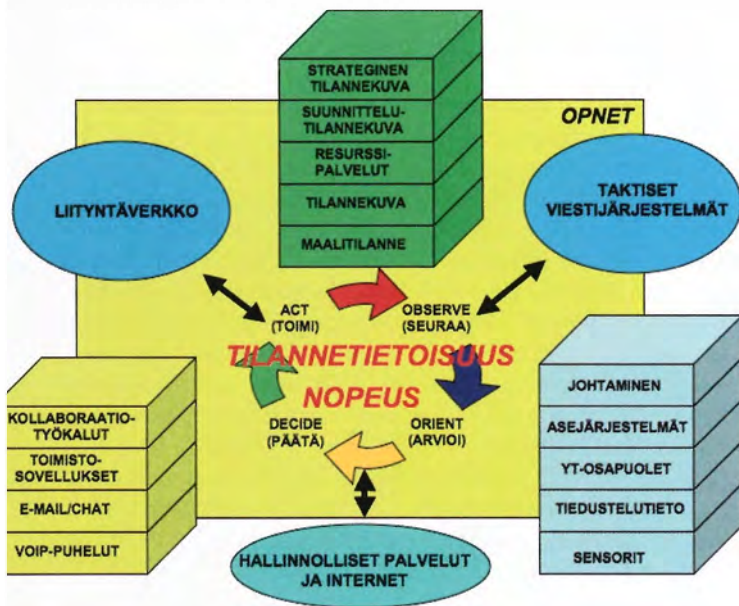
STRATEGINEN TILANNEKUVA

SUUNNITTELU-TILANNEKUVA

RESURSSI-PALVELUT

TILANNEKUVA

MAALITILANNE

OPNET

LIITYNTÄVERKKO

TAKTISET VIESTIJÄRJESTELMÄT

ACT (TOIMI)

OBSERVE (SEURAA)

TILANNETIETOISUUS

NOPEUS

DECIDE (PÄÄTÄ)

ORIENT (ARVIOI)

KOLLABORAATIO-TYÖKALUT

TOIMISTO-SOVELLUKSET

E-MAIL/CHAT

VOIP-PUHELUT

JOHTAMINEN

ASEJÄRJESTELMÄT

YT-OSAPUOLET

TIEDUSTELUTIETO

SENSORIT

HALLINNOLLISET PALVELUT JA INTERNET